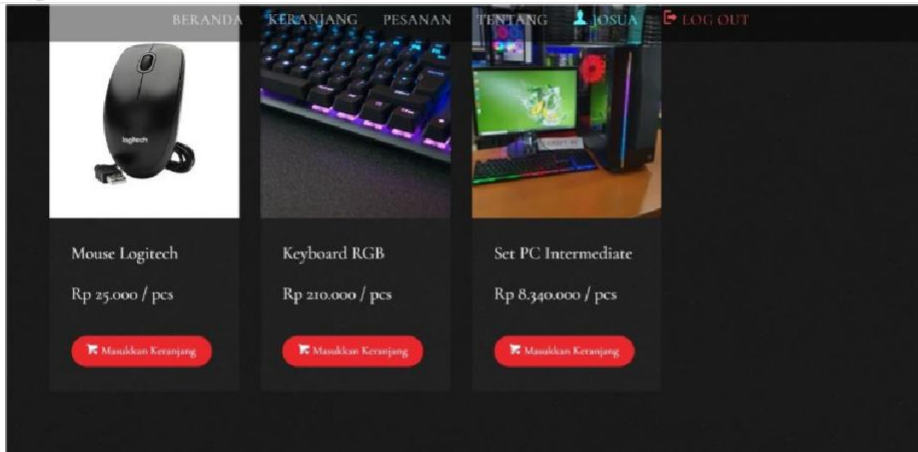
BERANDA KERANJANG PESANAN TENTANG JOSUA LOG OUT

logitech

Mouse Logitech

Rp 25.000 / pcs

Masukkan Keranjang

Keyboard RGB

Rp 210.000 / pcs

Masukkan Keranjang

Set PC Intermediate

Rp 8.340.000 / pcs

Masukkan Keranjang